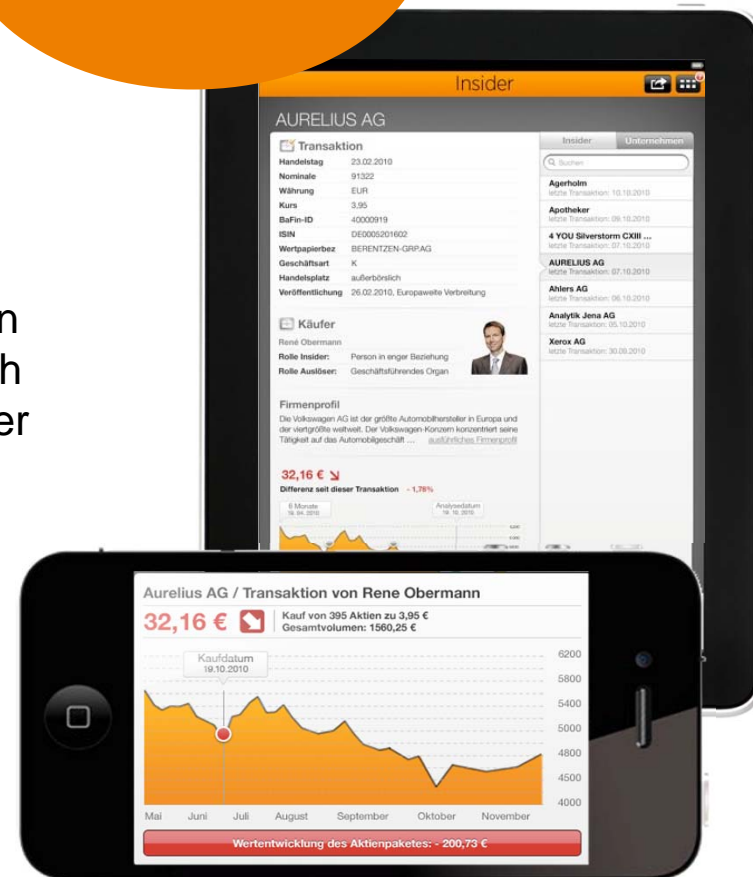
n
h
er

Insider

AURELIUS AG

Transaktion

| | |
|---|---|
| Handelstag | 23.02.2010 |
| Nominale | 91322 |
| Währung | EUR |
| Kurs | 3,95 |
| BaFin-ID | 40000919 |
| ISIN | DE0005201602 |
| Wertpapierbez | BERENTZEN-GRP.AG |
| Geschäftsart | K |
| Handelsplatz | außerbörslich |
| Veröffentlichung | 26.02.2010, Europaweite Verbreitung |

Käufer

René Obermann

| | |
|---|---|
| Rolle Insider: | Person in enger Beziehung |
| Rolle Auslöser: | Geschäftsführendes Organ |

Firmenprofil

Die Volkswagen AG ist der größte Automobilhersteller in Europa und der viertgrößte weltweit. Der Volkswagen-Konzern konzentriert seine Tätigkeit auf das Automobilgeschäft ... ausführliches Firmenprofil

32,16 €

Differenz seit dieser Transaktion - 1,76%

6 Monate
16. 04. 2010

Analysedatum
16. 10. 2010

Insider Unternehmen

Suchen

Agerholm
letzte Transaktion: 10.10.2010

Apotheker
letzte Transaktion: 09.10.2010

4 YOU Silverstorm CXIII ...
letzte Transaktion: 07.10.2010

AURELIUS AG
letzte Transaktion: 07.10.2010

Ahlers AG
letzte Transaktion: 06.10.2010

Analytik Jena AG
letzte Transaktion: 05.10.2010

Xerox AG
letzte Transaktion: 30.09.2010

Aurelius AG / Transaktion von Rene Obermann

32,16 €

Kauf von 395 Aktien zu 3,95 €
Gesamtvolumen: 1560,25 €

Kaufdatum
19.10.2010

6200
5800
5400
5000
4800
4500
4000

Mai Juni Juli August September Oktober November

Wertentwicklung des Aktienpaketes: - 200,73 €